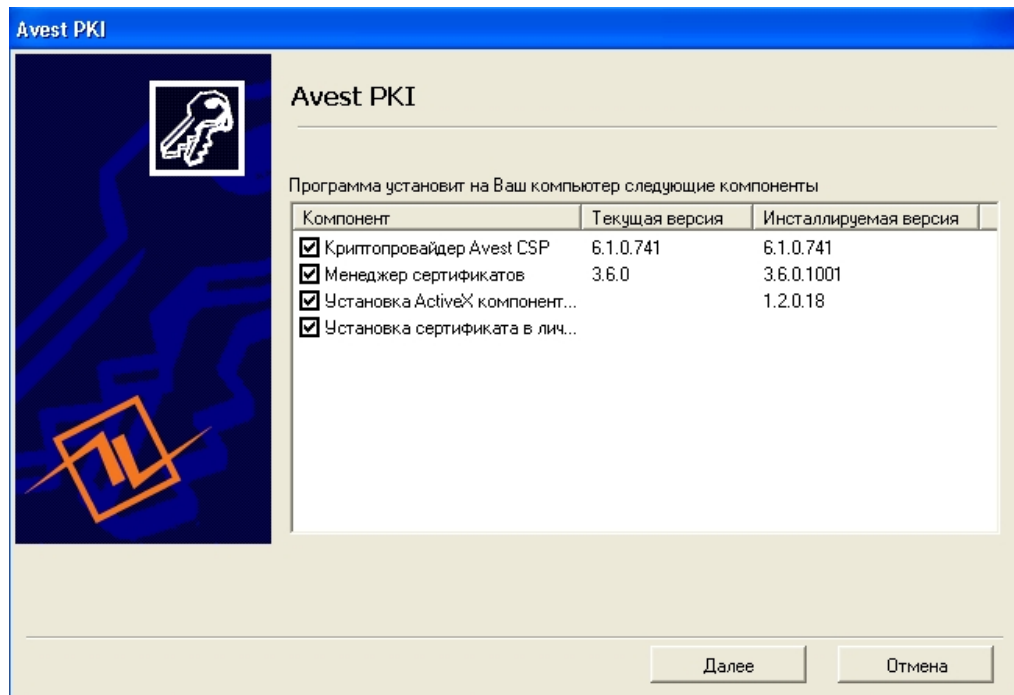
Avest PKI

Avest PKI

Программа установит на Ваш компьютер следующие компоненты

| Компонент | Текущая версия | Инсталлируемая версия |
|---|---|---|
| ☑ Криптопровайдер Avest CSP | 6.1.0.741 | 6.1.0.741 |
| ☑ Менеджер сертификатов | 3.6.0 | 3.6.0.1001 |
| ☑ Установка ActiveX компонент... | | 1.2.0.18 |
| ☑ Установка сертификата в лич... | | |

Далее

Отмена